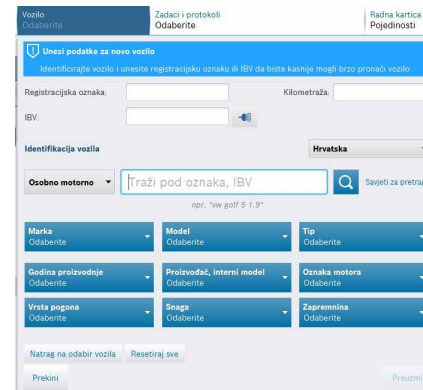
Vozilo
Odaberite

Zadaci i protokoli
Odaberite

Radna kartica
Pojedinosti

Unesi podatke za novo vozilo

Identificirajte vozilo i unesite registracijsku oznaku ili IBV da biste kasnije mogli brzo pronaći vozilo

Registracijska oznaka:

Kilometraža:

IBV:

Identifikacija vozila

Hrvatska

Osobno motorno

Traži pod oznaka, IBV

Savjeti za pretrag

npr. "vw golf 5 1.9"

Marka
Odaberite

Model
Odaberite

Tip
Odaberite

Godina proizvodnje
Odaberite

Proizvođač, interni model
Odaberite

Oznaka motora
Odaberite

Vrsta pogona
Odaberite

Snaga
Odaberite

Zapremnina
Odaberite

Natrag na odabir vozila

Resetiraj sve

Prekini

Preuzm